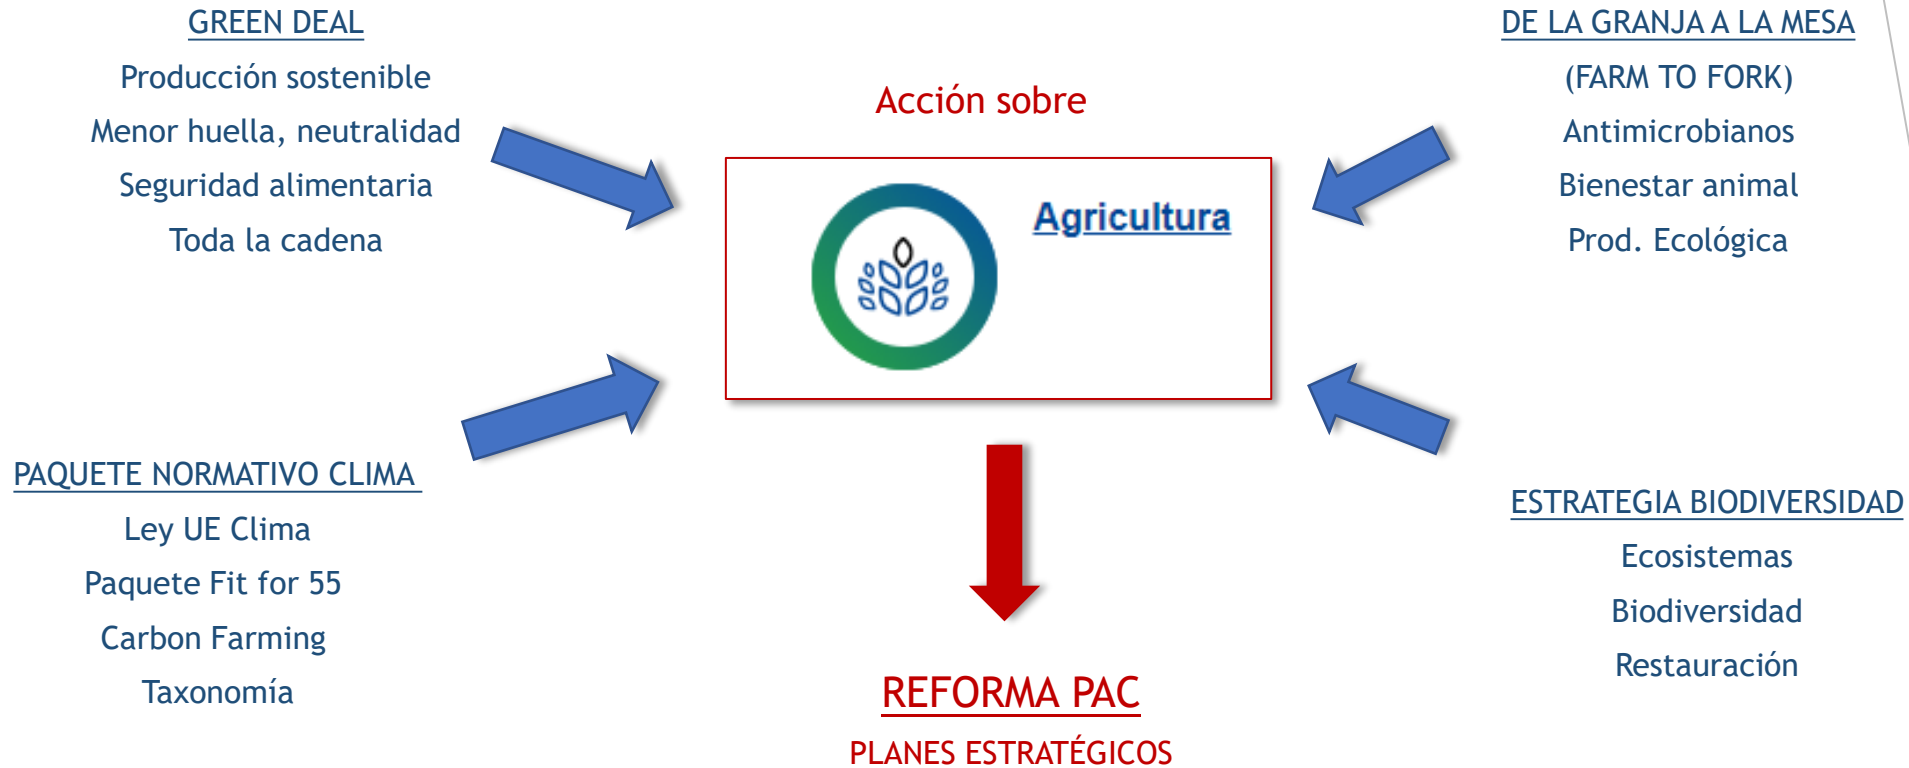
GREEN DEAL
Producción sostenible
Menor huella, neutralidad
Seguridad alimentaria
Toda la cadena

DE LA GRANJA A LA MESA
(FARM TO FORK)
Antimicrobianos
Bienestar animal
Prod. Ecológica

Acción sobre

Agricultura

PAQUETE NORMATIVO CLIMA
Ley UE Clima
Paquete Fit for 55
Carbon Farming
Taxonomía

ESTRATEGIA BIODIVERSIDAD
Ecosistemas
Biodiversidad
Restauración

REFORMA PAC
PLANES ESTRATÉGICOS